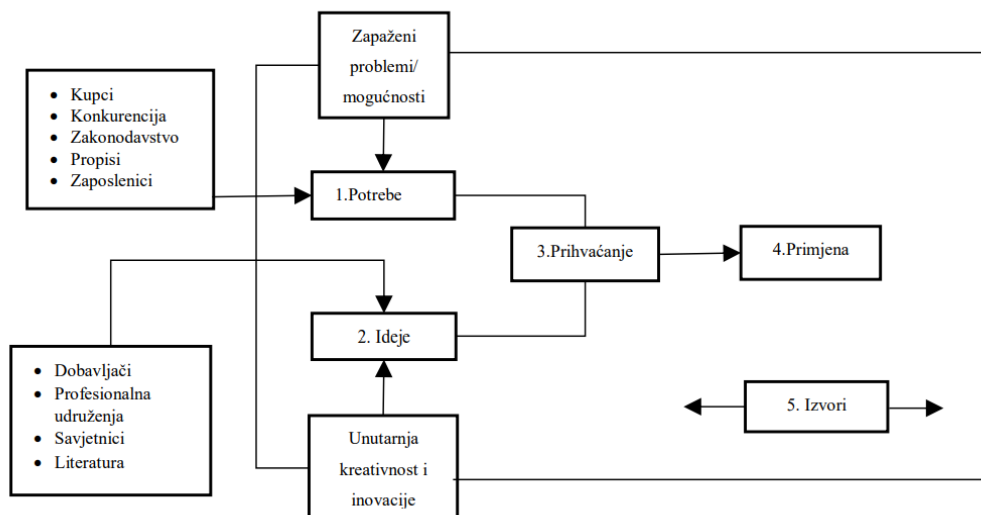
Zapaženi problemi/ mogućnosti

- Kupci
- Konkurencija
- Zakonodavstvo
- Propisi
- Zaposlenici

1.Potrebe

3.Prihvaćanje

4.Primjena

2. Ideje

- Dobavljači
- Profesionalna udruženja
- Savjetnici
- Literatura

5. Izvori

Unutarnja kreativnost i inovacije